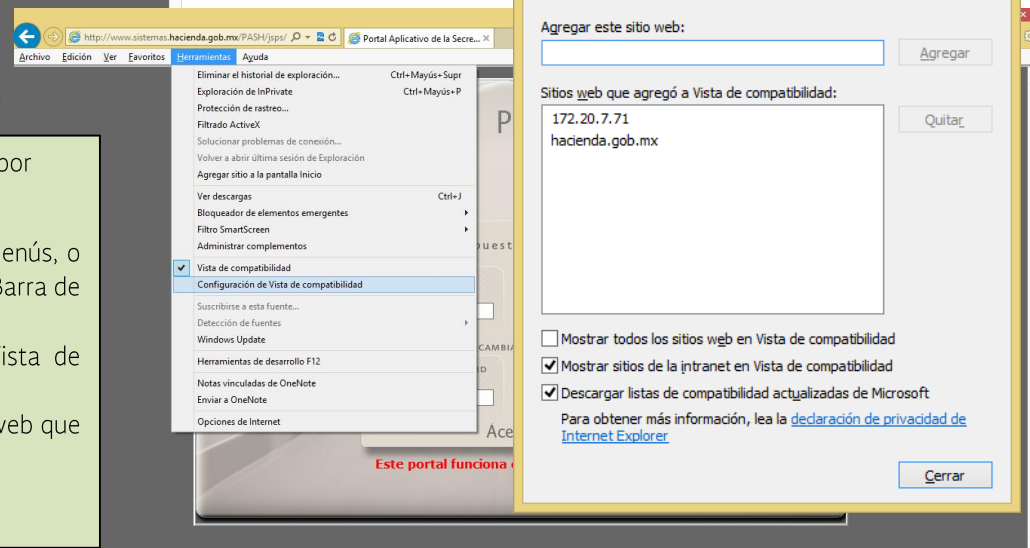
http://www.sistemas.hacienda.gob.mx/PASH/jsps/
Portal Aplicativo de la Secre...
Archivo Edición Ver Favoritos Herramientas Ayuda

Eliminar el historial de exploración... Ctrl+Mayús+Supr
Exploración de InPrivate Ctrl+Mayús+P
Protección de rastreo...
Filtrado ActiveX
Solucionar problemas de conexión...
Volver a abrir última sesión de Exploración
Agregar sitio a la pantalla Inicio
Ver descargas Ctrl+J
Bloqueador de elementos emergentes
Filtro SmartScreen
Administrar complementos
Vista de compatibilidad
Configuración de Vista de compatibilidad
Suscribirse a esta fuente...
Detección de fuentes
Windows Update
Herramientas de desarrollo F12
Notas vinculadas de OneNote
Enviar a OneNote
Opciones de Internet

por
enús, o
Barra de
ista de
web que

P
uest
CAMBIA
D
Ace
Este portal funciona

Agregar este sitio web:
Agregar
Sitios web que agregó a Vista de compatibilidad:
172.20.7.71
hacienda.gob.mx
Quitar
Mostrar todos los sitios web en Vista de compatibilidad
Mostrar sitios de la intranet en Vista de compatibilidad
Descargar listas de compatibilidad actualizadas de Microsoft
Para obtener más información, lea la declaración de privacidad de Internet Explorer
Cerrar